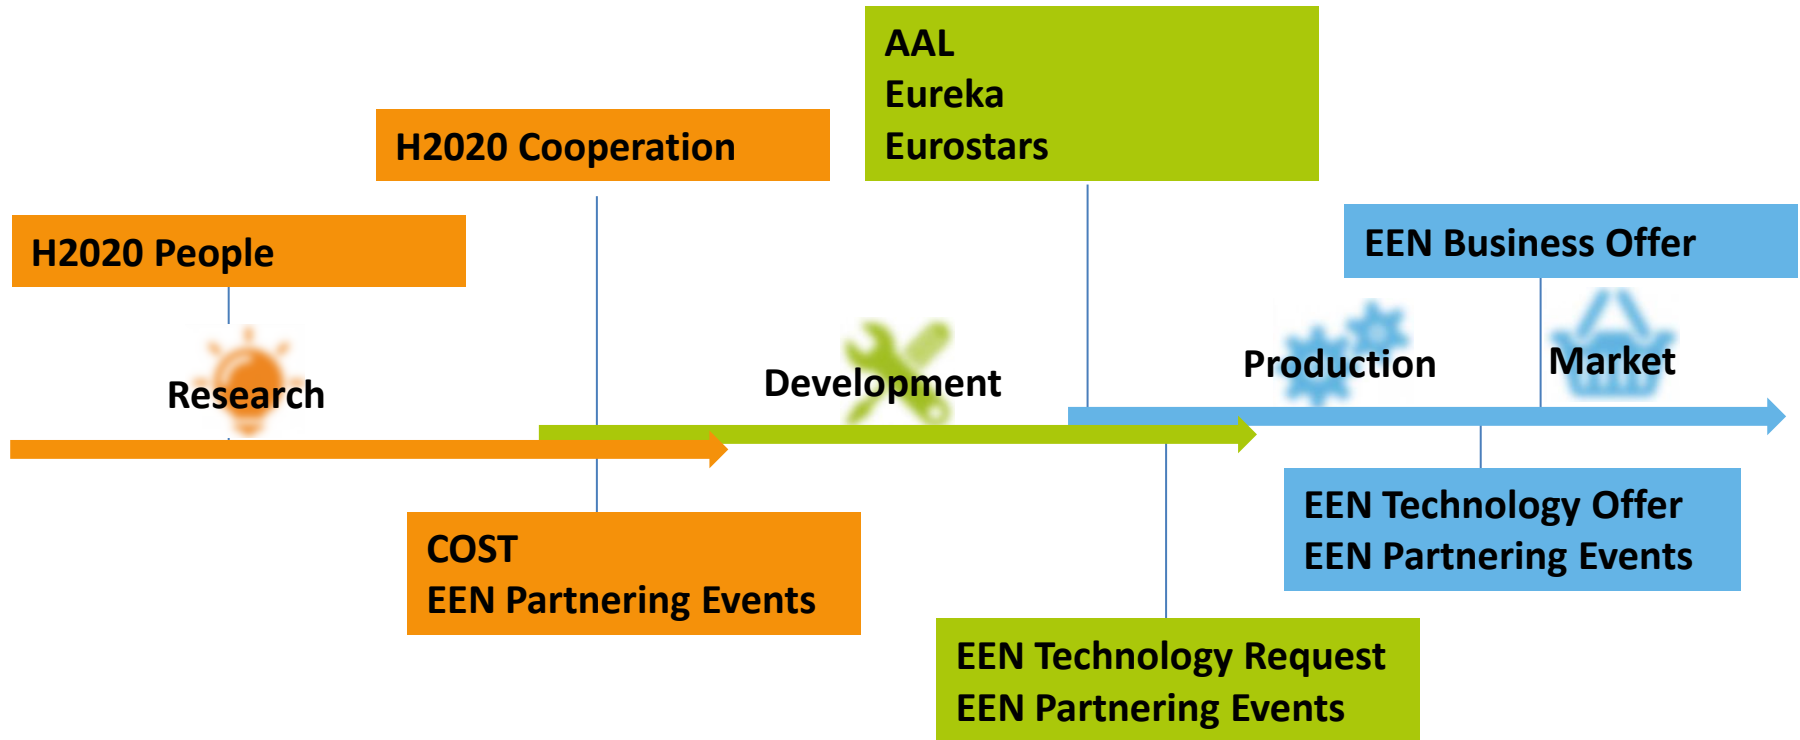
AAL
Eureka
Eurostars

H2020 Cooperation

H2020 People

EEN Business Offer

Research

Development

Production

Market

COST
EEN Partnering Events

EEN Technology Offer
EEN Partnering Events

EEN Technology Request
EEN Partnering Events